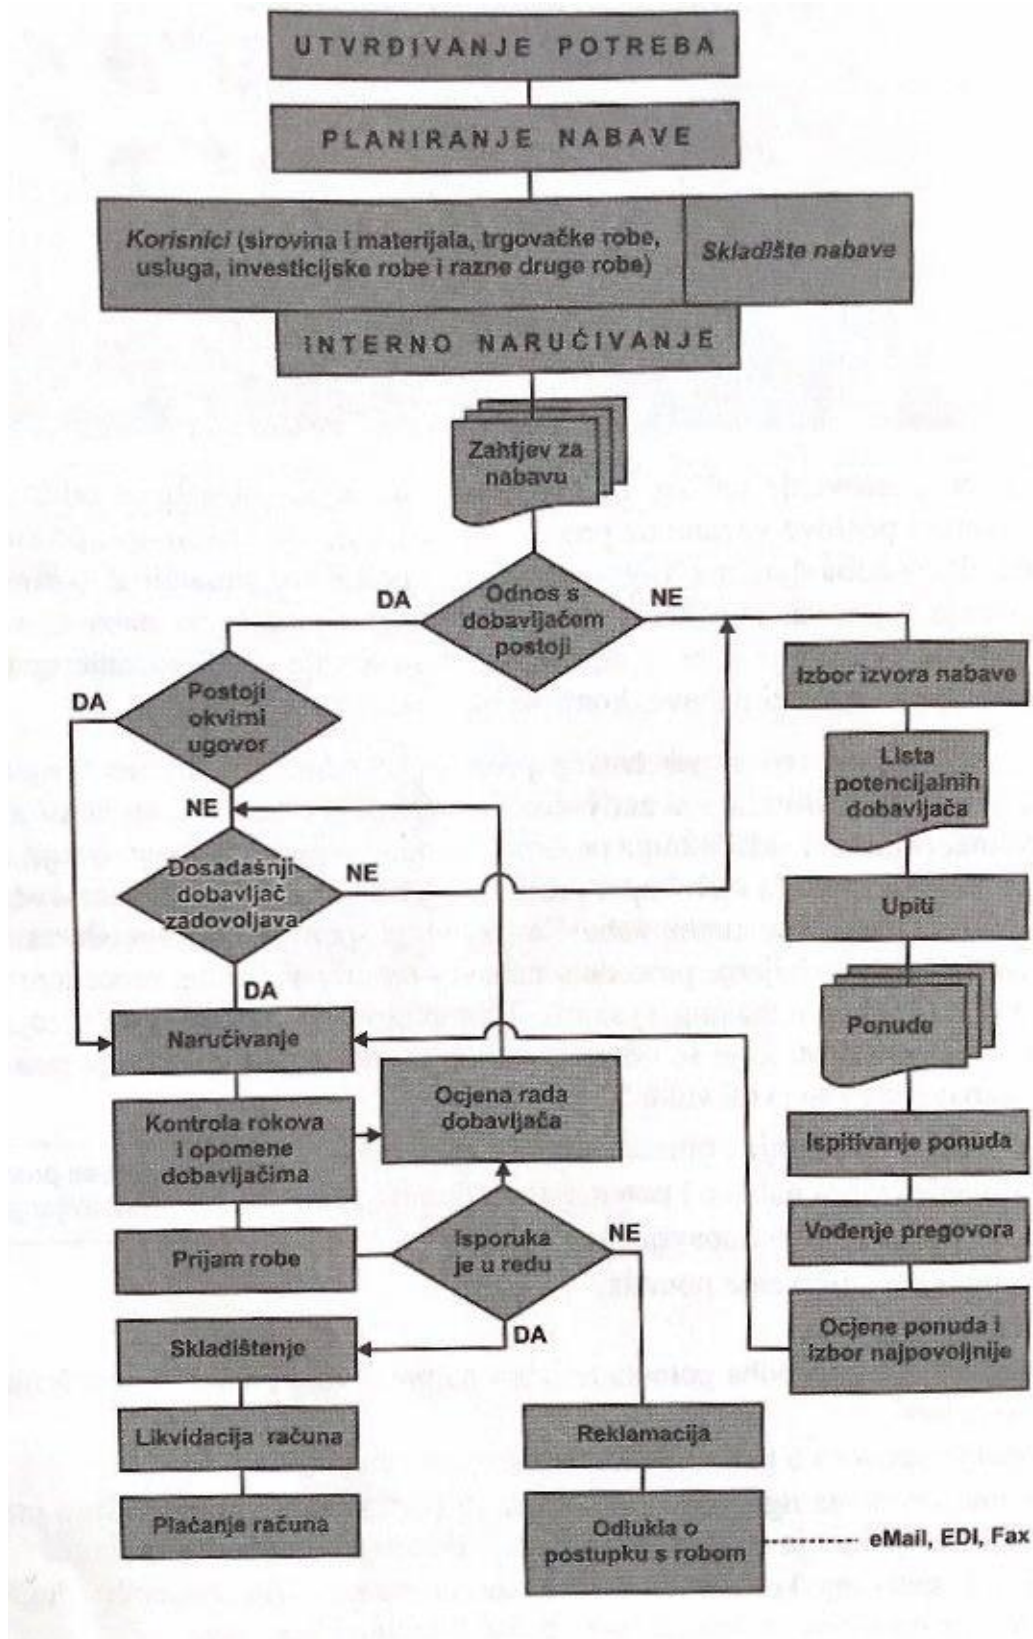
UTVRĐIVANJE POTREBA

PLANIRANJE NABAVE

Korisnici (sirovina i materijala, trgovačke robe, usluga, investicijske robe i razne druge robe)

Skladište nabave

INTERNO NARUČIVANJE

Zahtjev za nabavu

DA

Odnos s dobavljačem postoji

NE

Izbor izvora nabave

DA

Postoji okvirni ugovor

Lista potencijalnih dobavljača

NE

Dosadašnji dobavljač zadovoljava

NE

Upiti

DA

Ponude

Naručivanje

Ocjena rada dobavljača

Kontrola rokova i opomene dobavljačima

Ispitivanje ponuda

Vođenje pregovora

Prijam robe

Isporuka je u redu

NE

DA

Ocjene ponuda i izbor najpovoljnije

Skladištenje

Likvidacija računa

Reklamacija

Plaćanje računa

Odluka o postupku s robom

eMail, EDI, Fax